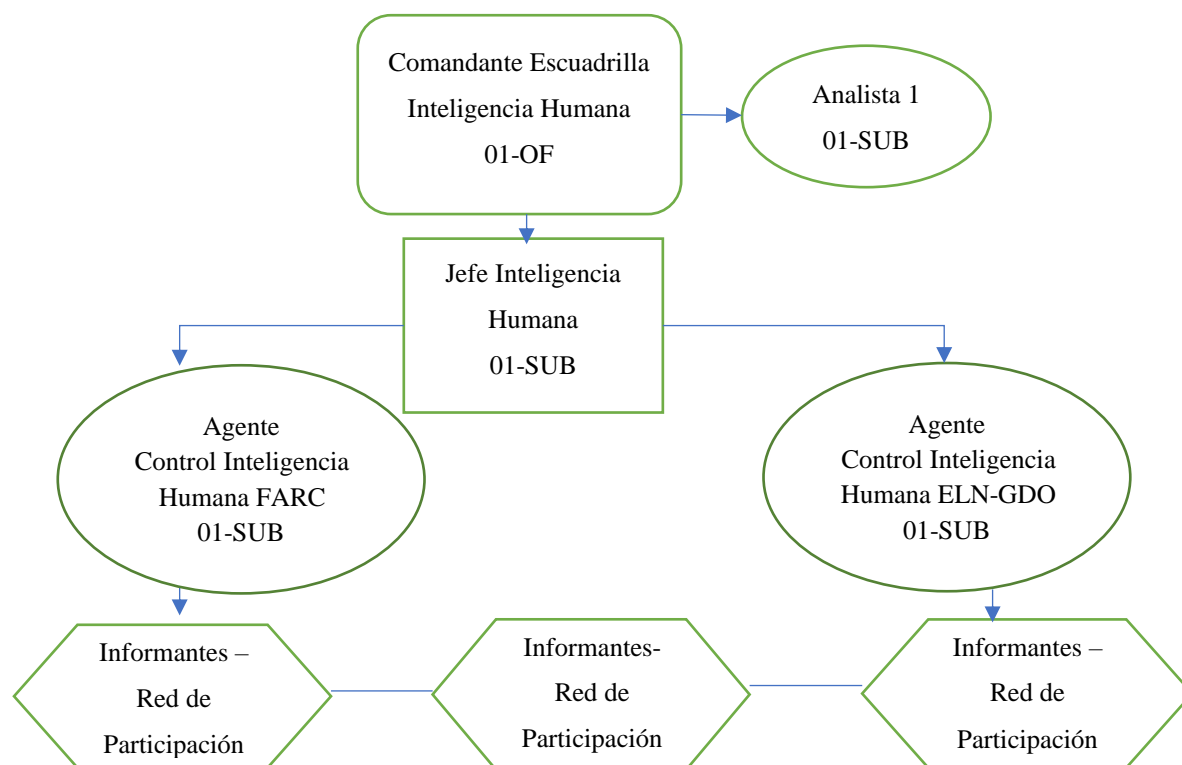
Comandante Escuadrilla
Inteligencia Humana
01-OF

Analista 1
01-SUB

Jefe Inteligencia
Humana
01-SUB

Agente
Control Inteligencia
Humana FARC
01-SUB

Agente
Control Inteligencia
Humana ELN-GDO
01-SUB

Informantes –
Red de
Participación

Informantes-
Red de
Participación

Informantes –
Red de
Participación